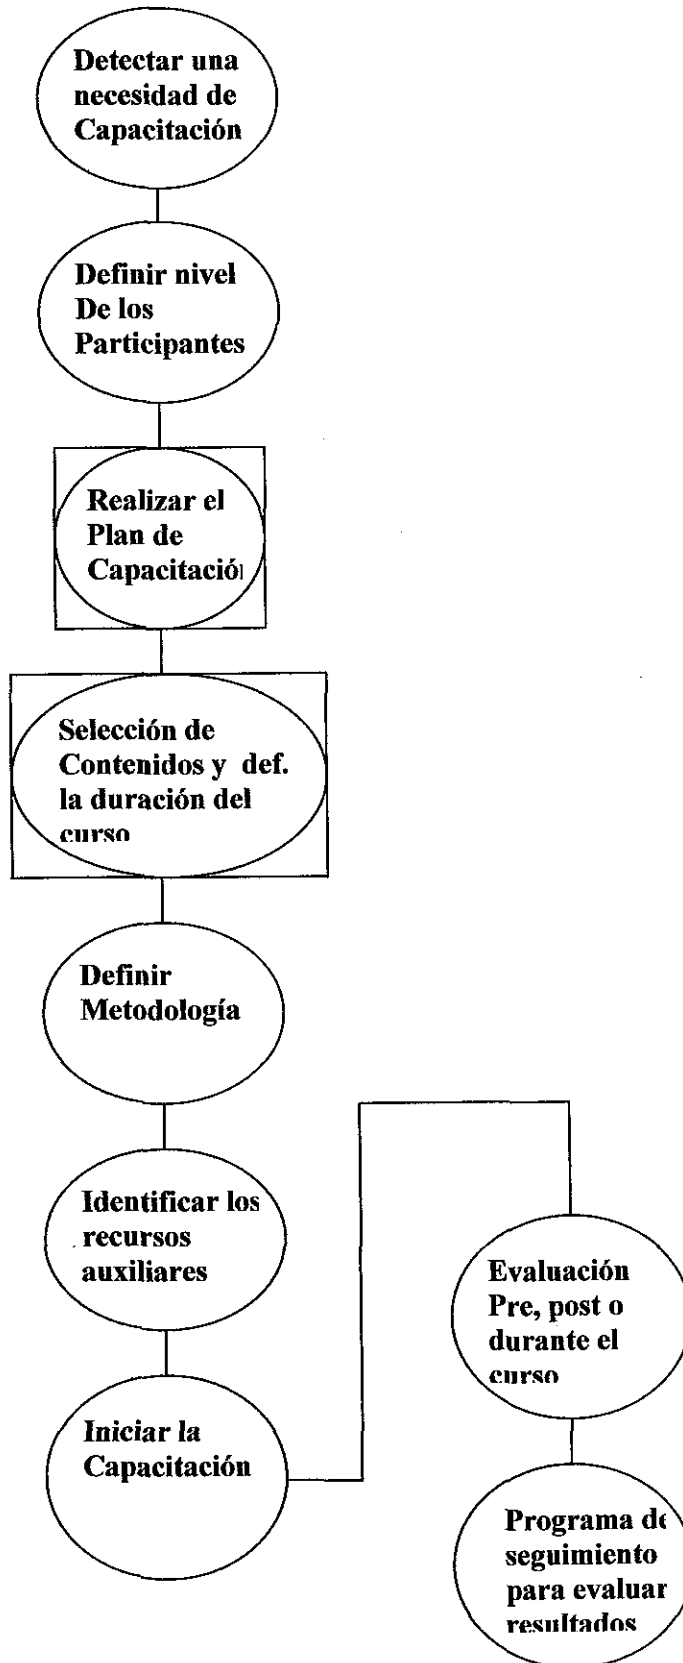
Detectar una necesidad de Capacitación

Definir nivel De los Participantes

Realizar el Plan de Capacitació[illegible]

Selección de Contenidos y def. la duración del curso

Definir Metodología

Identificar los recursos auxiliares

Iniciar la Capacitación

Evaluación Pre, post o durante el curso

Programa d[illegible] seguimiento para evaluar resultados